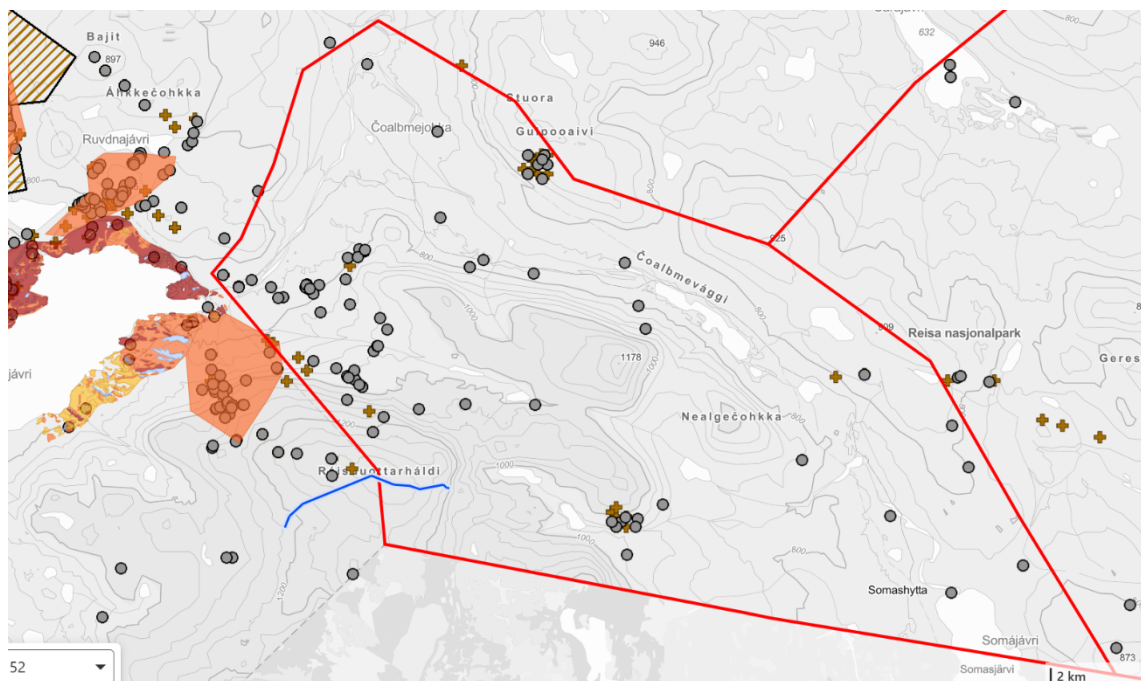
Bajit
897
Áhkkečohkka
Ruvdnajávri
800
jávri
Čoalbmejohka
Stuora
Guhpooaivi
946
632
Čoalbmevággi
925
909
800
1000
1178
1000
Reisa nasjonalpark
Geres
Nealgečohkka
Reisduottarháldi
1000
1000
800
600
Somashytta
Somájávri
Somasjärvi
873
2 km
52